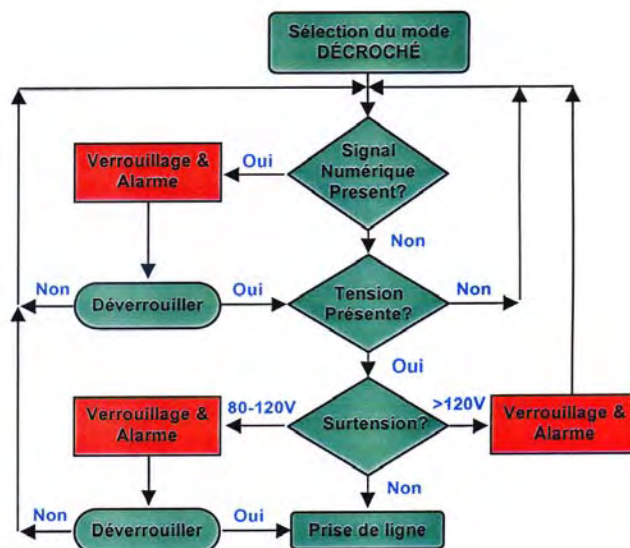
Sélection du mode DÉCROCHÉ

Signal Numérique Present?

Oui

Verrouillage & Alarme

Non

Non

Déverrouiller

Oui

Tension Présente?

Non

Oui

80-120V

Verrouillage & Alarme

Surtension?

>120V

Verrouillage & Alarme

Non

Non

Déverrouiller

Oui

Prise de ligne